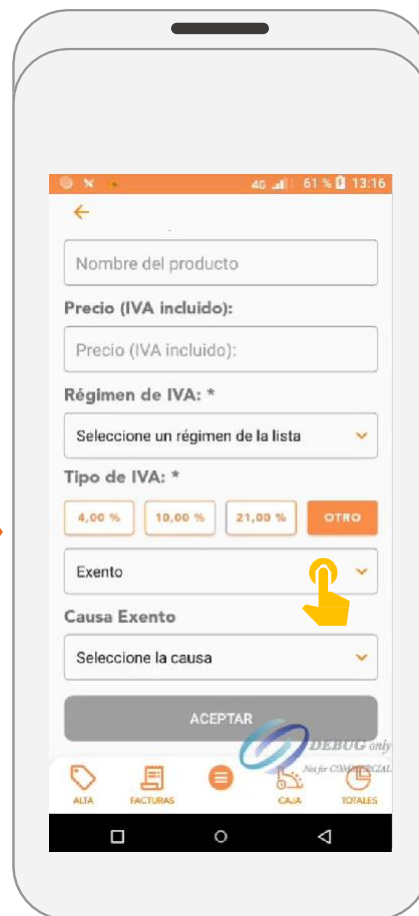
4G 61 % 13:16

Nombre del producto

Precio (IVA incluido):

Precio (IVA incluido):

Régimen de IVA: *

Seleccione un régimen de la lista

Tipo de IVA: *

4,00 %
10,00 %
21,00 %
OTRO

Exento

Causa Exento

Seleccione la causa

ACEPTAR

DEBUG only
Not for COMMERCIAL

ALTA
FACTURAS
CAJA
TOTALES